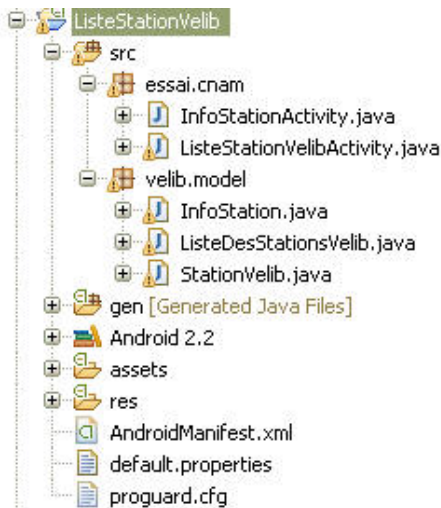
ListeStationVelib
src
essai.cnam
InfoStationActivity.java
ListeStationVelibActivity.java
velib.model
InfoStation.java
ListeDesStationsVelib.java
StationVelib.java
gen [Generated Java Files]
Android 2.2
assets
res
AndroidManifest.xml
default.properties
proguard.cfg